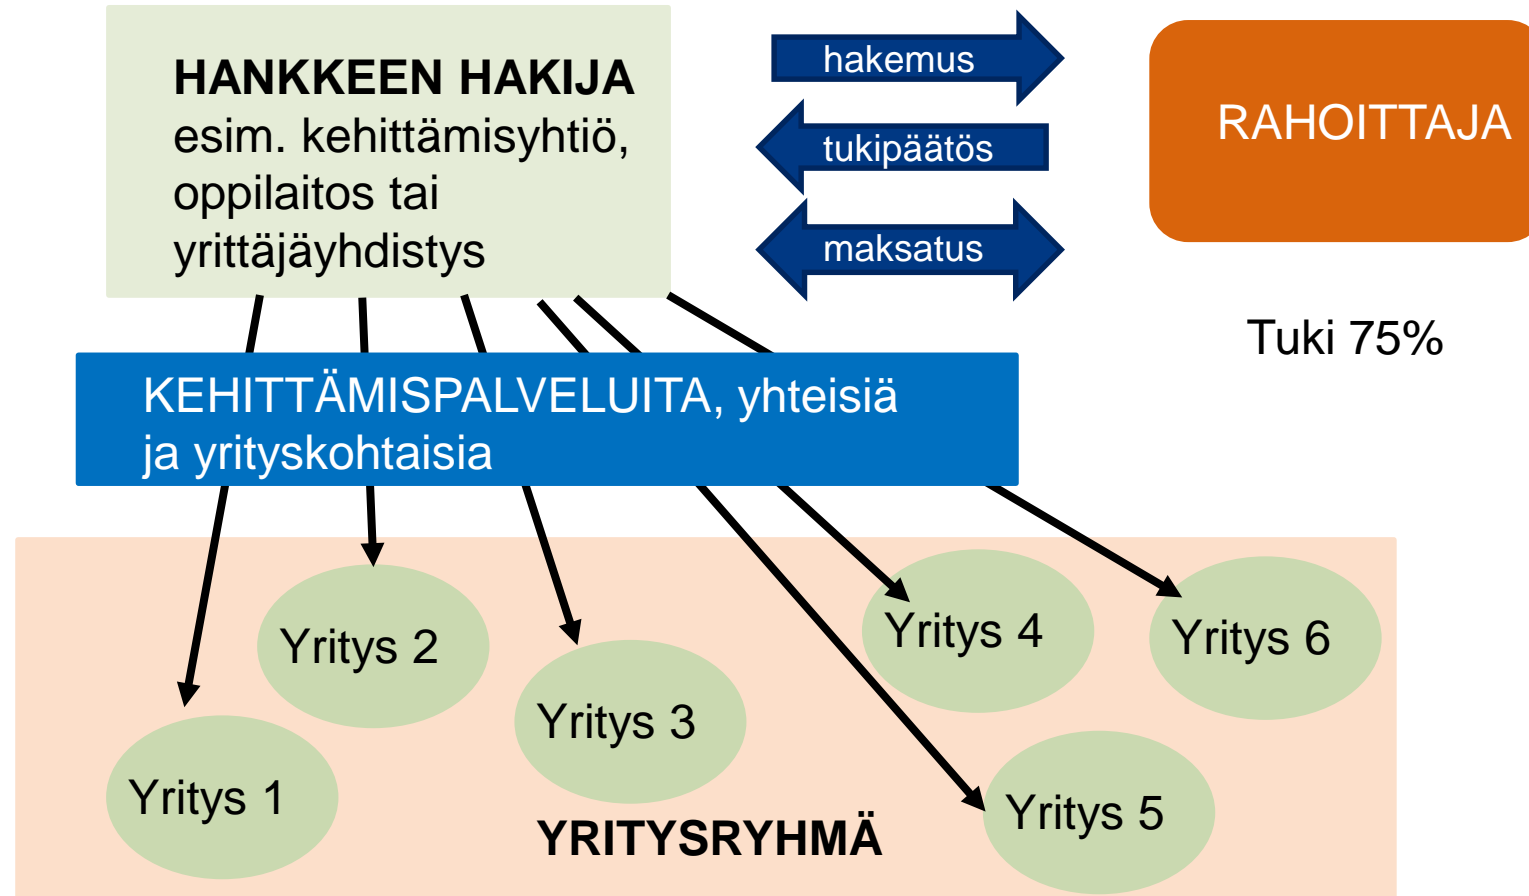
HANKKEEN HAKIJA
esim. kehittämisyhtiö, oppilaitos tai yrittäjäyhdistys

hakemus

tukipäätös

maksatus

RAHOITTAJA

Tuki 75%

KEHITTÄMISPALVELUITA, yhteisiä ja yrityskohtaisia

Yritys 2

Yritys 3

Yritys 4

Yritys 6

Yritys 1

Yritys 5

YRITYSRYHMÄ